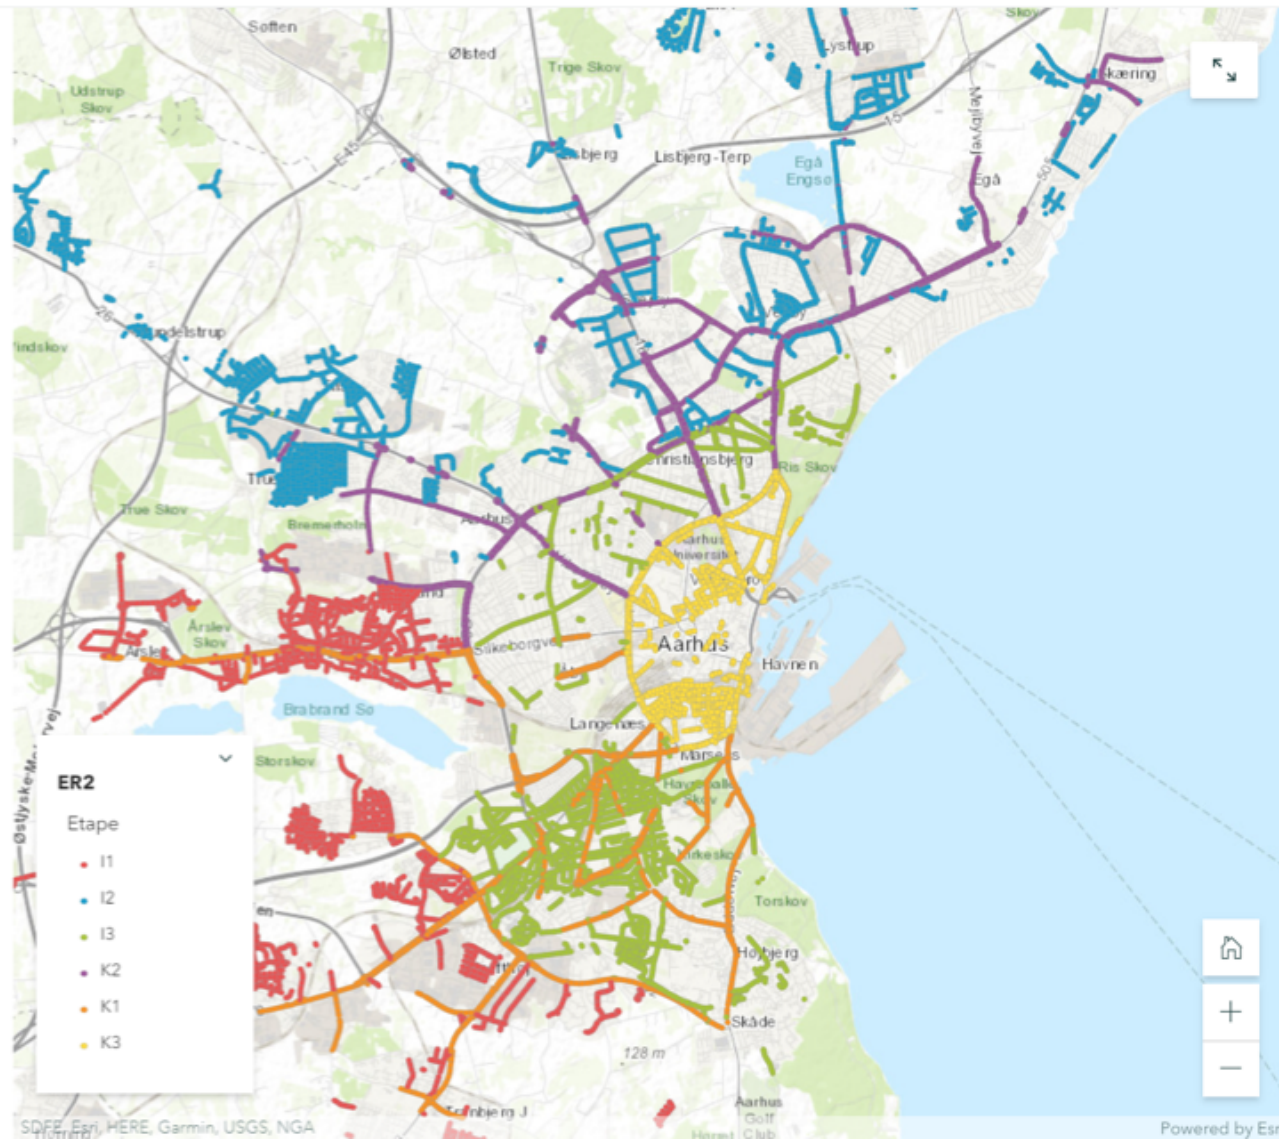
Søften
Ølsted
Skov
Lystrup
Trige Skov
Udstrup Skov
Skæring
Mejlbyvej
Lisbjerg
Lisbjerg-Terp
Egå Engsø
Egå
E45
15
26
Sundelstrup
Vindskov
Christiansbjerg
Risskov
True
True Skov
Brendstrup
Aarhus
Aarhus Universitet
Åby
Åbyhøj
Årslev Skov
Årslev
Hasle
Sukkerbjerget
Aarhus
Havnen
Brabrand Sø
Langenæs
Marselis
Storskov
Østjyske Motorvej
Havreballe Skov
Marselisborg Skov
Torskov
Højbjerg
Skåde
128 m
Aarhus Golf Club
Tranbjerg J
ER2
Etape
I1
I2
I3
K2
K1
K3
SDFE, Esri, HERE, Garmin, USGS, NGA
Powered by Esri